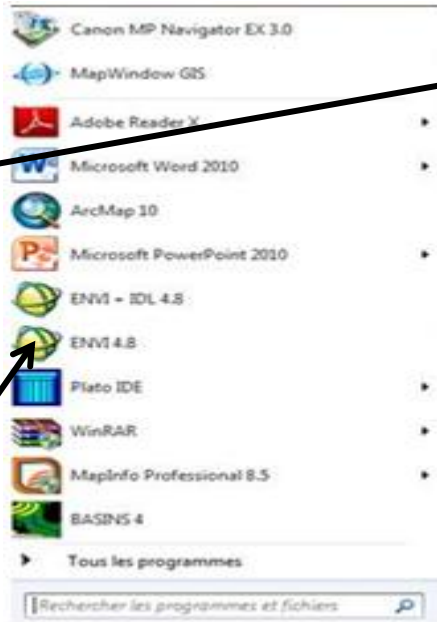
Canon MP Navigator EX 3.0
MapWindow GIS
Adobe Reader X
Microsoft Word 2010
ArcMap 10
Microsoft PowerPoint 2010
ENVI - IDL 4.8
ENVI 4.8
Plato IDE
WinRAR
MapInfo Professional 8.5
BASINS 4
Tous les programmes
Rechercher les programmes et fichiers